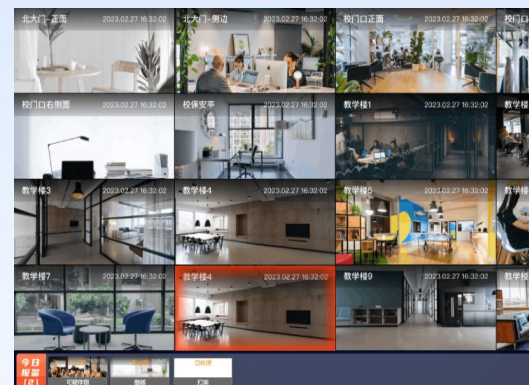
北大门-正面 2023.02.27 16:32:02
北大门-侧边 2023.02.27 16:32:02
校门口正面 2023.02.27 16:32:02
校门口右侧面 2023.02.27 16:32:02
校保安亭
教学楼1 2023.02.27 16:32:02
教学楼
教学楼3
教学楼4 2023.02.27 16:32:02
教学楼5 2023.02.27 16:32:02
教学楼
教学楼7
教学楼4 2023.02.27 16:32:02
教学楼9
今日报警(2)
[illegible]
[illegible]
已处理
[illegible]